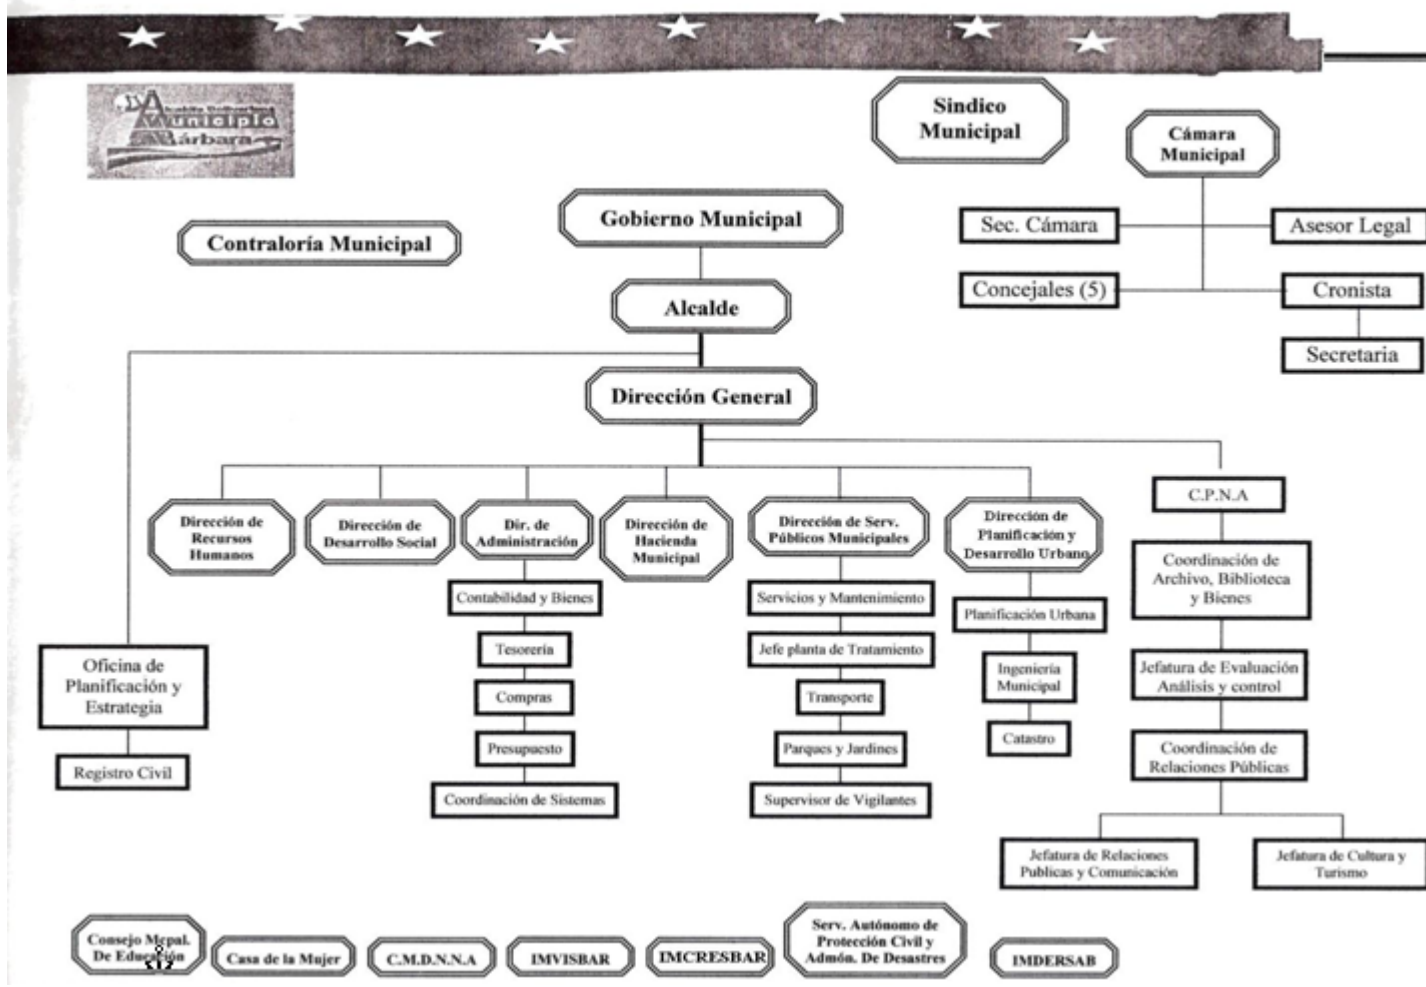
Alcaldía Bolivariana
Municipio
Bárbara

Sindico Municipal

Cámara Municipal

Sec. Cámara

Asesor Legal

Concejales (5)

Cronista

Secretaria

Gobierno Municipal

Contraloría Municipal

Alcalde

Dirección General

Dirección de Recursos Humanos

Dirección de Desarrollo Social

Dir. de Administración

Contabilidad y Bienes

Tesorería

Compras

Presupuesto

Coordinación de Sistemas

Dirección de Hacienda Municipal

Dirección de Serv. Públicos Municipales

Servicios y Mantenimiento

Jefe planta de Tratamiento

Transporte

Parques y Jardines

Supervisor de Vigilantes

Dirección de Planificación y Desarrollo Urbano

Planificación Urbana

Ingeniería Municipal

Catastro

C.P.N.A

Coordinación de Archivo, Biblioteca y Bienes

Jefatura de Evaluación Análisis y control

Coordinación de Relaciones Públicas

Jefatura de Relaciones Publicas y Comunicación

Jefatura de Cultura y Turismo

Oficina de Planificación y Estrategia

Registro Civil

Consejo Mcpal. De Educación

Casa de la Mujer

C.M.D.N.N.A

IMVISBAR

IMCRESBAR

Serv. Autónomo de Protección Civil y Admón. De Desastres

IMDERSAB